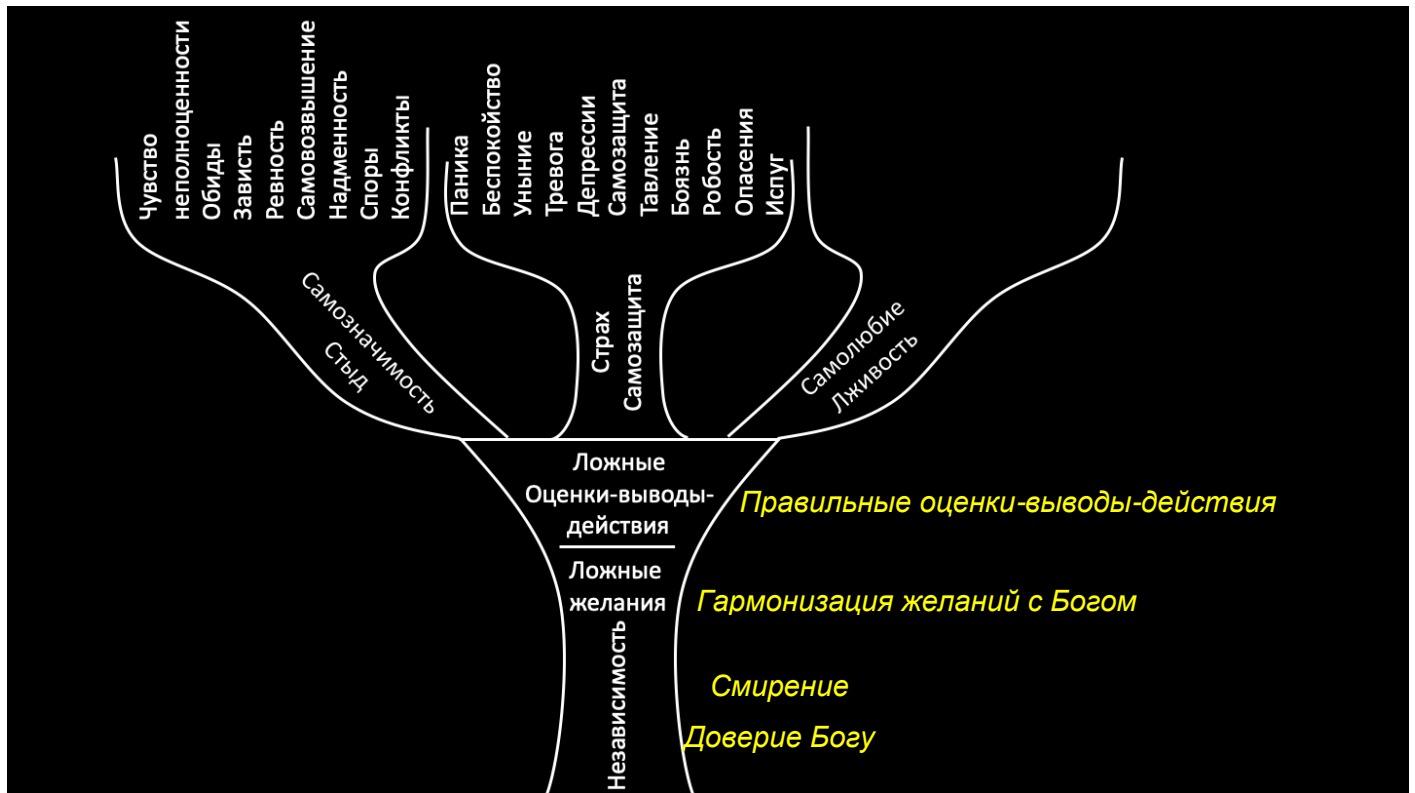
Чувство неполноценности
Обиды
Зависть
Ревность
Самовозвышение
Надменность
Споры
Конфликты

Паника
Беспокойство
Уныние
Тревога
Депрессии
Самозащита
Тавление
Боязнь
Робость
Опасения
Испуг

Самозначимость
Стыд

Страх
Самозащита

Самолюбие
Лживость

Ложные
Оценки-выводы-действия

Ложные
желания

Независимость

Правильные оценки-выводы-действия

Гармонизация желаний с Богом

Смирение

Доверие Богу